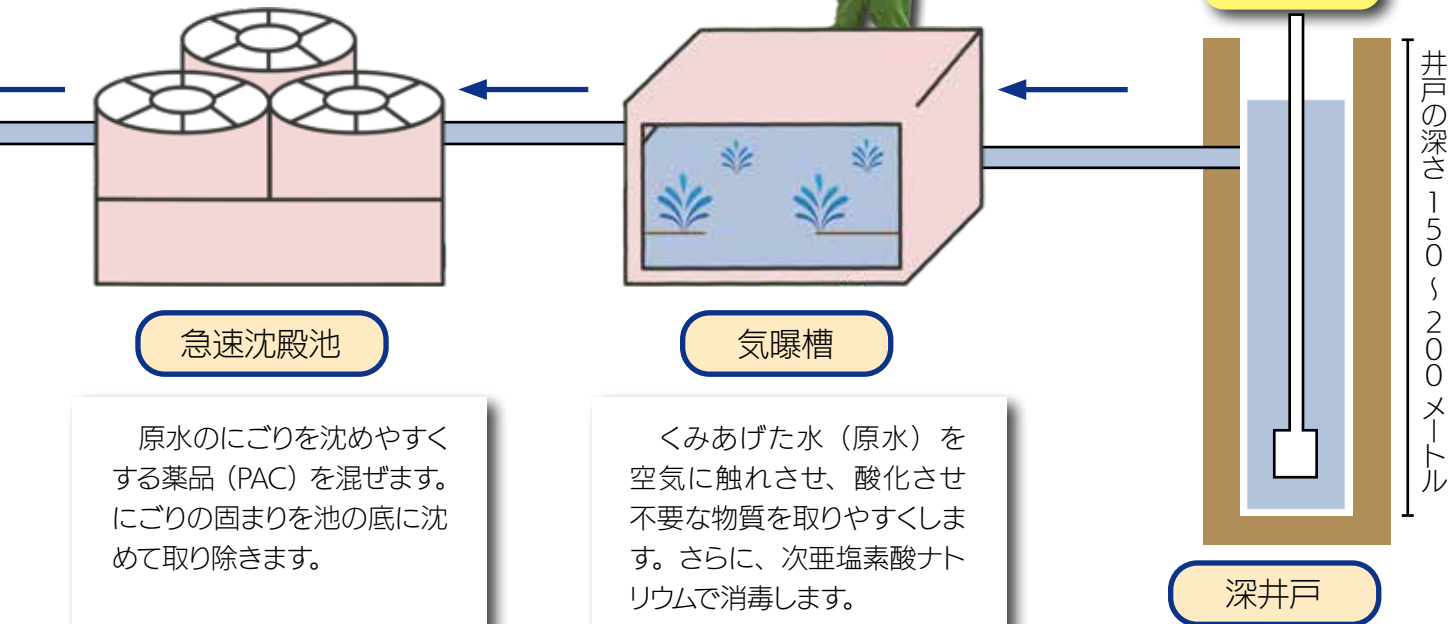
急速沈殿池

原水のにごりを沈めやすくする薬品（PAC）を混ぜます。にごりの固まりを池の底に沈めて取り除きます。

気曝槽

くみあげた水（原水）を空気に触れさせ、酸化させ不要な物質を取りやすくします。さらに、次亜塩素酸ナトリウムで消毒します。

井戸の深さ150～200メートル

深井戸